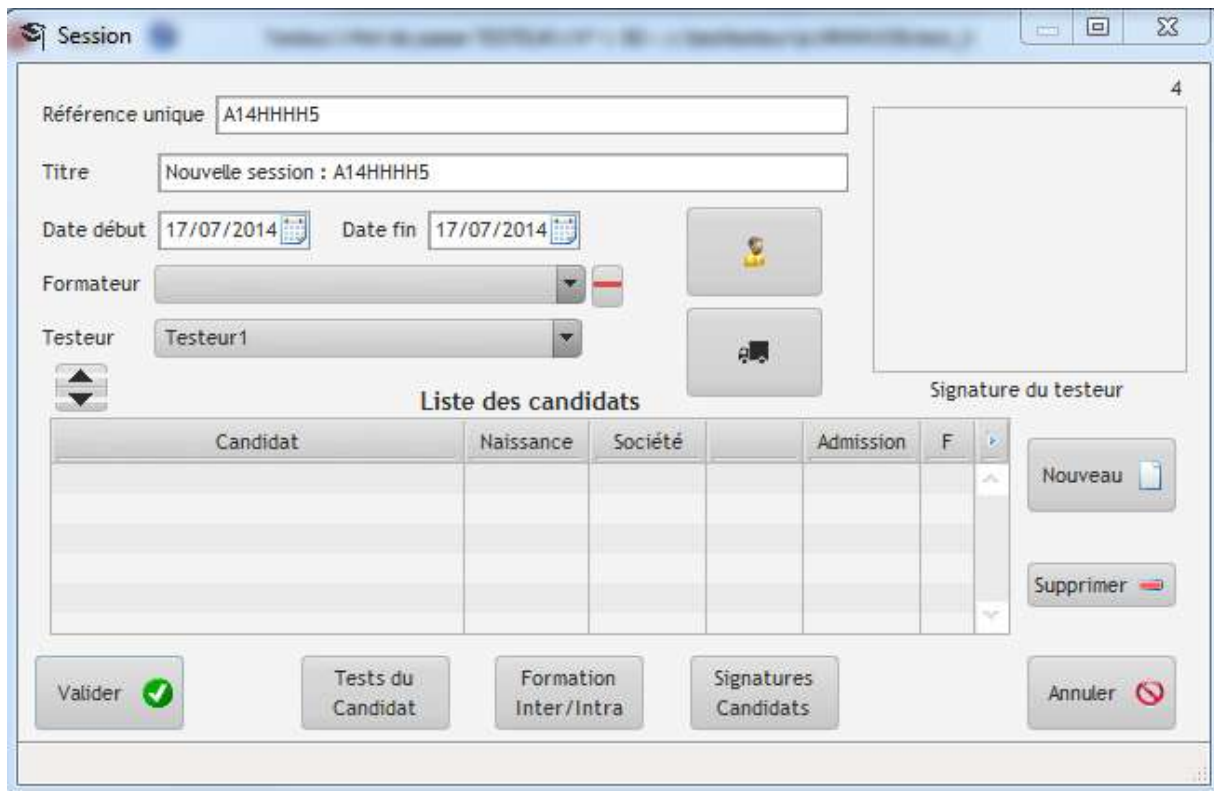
Session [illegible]

4

Référence unique A14HHHH5

Titre Nouvelle session : A14HHHH5

Date début 17/07/2014 Date fin 17/07/2014

Formateur

Testeur Testeur1

Signature du testeur

Liste des candidats

| Candidat | Naissance | Société | | Admission | F |
|---|---|---|---|---|---|
| | | | | | |

Nouveau

Supprimer

Valider

Tests du Candidat

Formation Inter/Intra

Signatures Candidats

Annuler